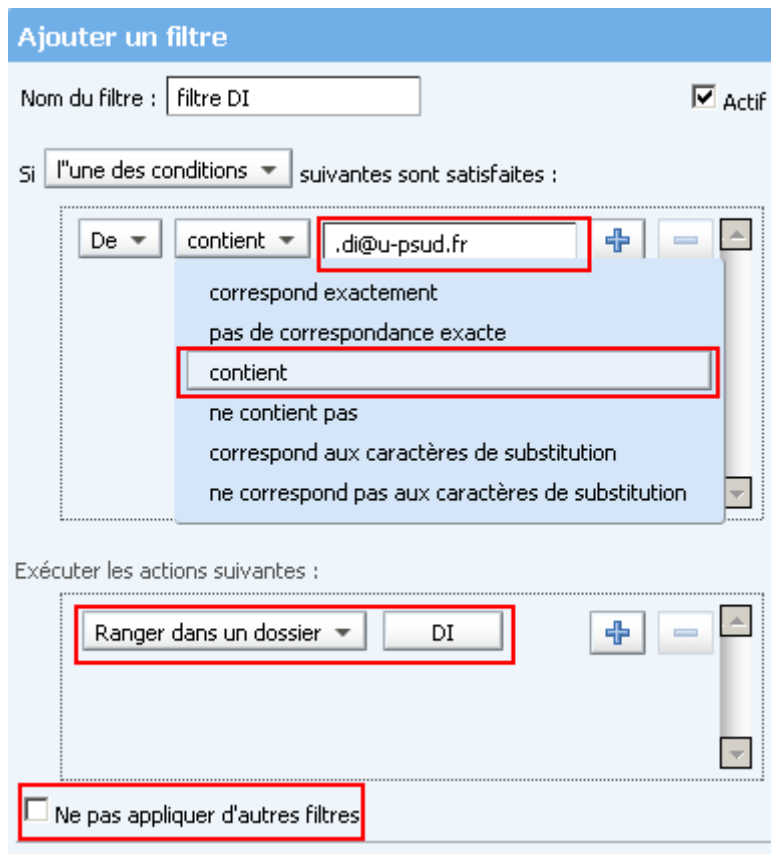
Ajouter un filtre

Nom du filtre : filtre DI

Actif

Si l''une des conditions suivantes sont satisfaites :

De

contient

.di@u-psud.fr

correspond exactement

pas de correspondance exacte

contient

ne contient pas

correspond aux caractères de substitution

ne correspond pas aux caractères de substitution

Exécuter les actions suivantes :

Ranger dans un dossier

DI

Ne pas appliquer d'autres filtres